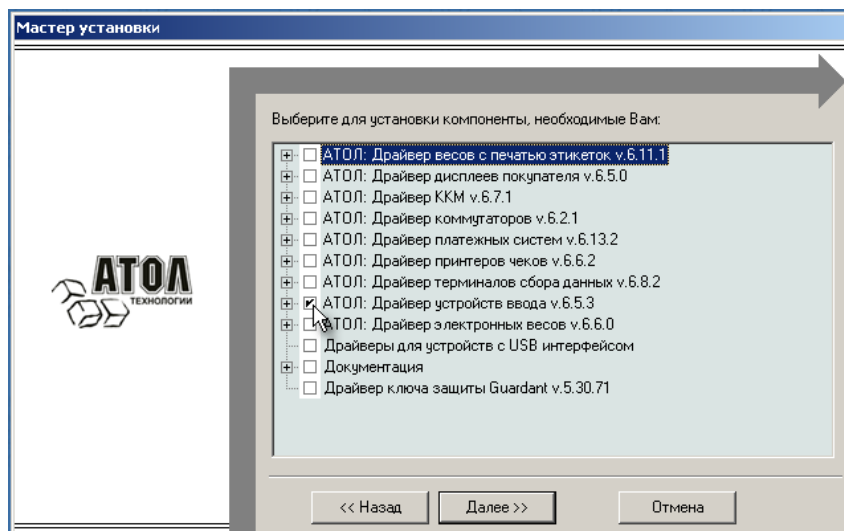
Мастер установки

АТОЛ ТЕХНОЛОГИИ

Выберите для установки компоненты, необходимые Вам:

АТОЛ: Драйвер весов с печатью этикеток v.6.11.1
АТОЛ: Драйвер дисплеев покупателя v.6.5.0
АТОЛ: Драйвер ККМ v.6.7.1
АТОЛ: Драйвер коммутаторов v.6.2.1
АТОЛ: Драйвер платежных систем v.6.13.2
АТОЛ: Драйвер принтеров чеков v.6.6.2
АТОЛ: Драйвер терминалов сбора данных v.6.8.2
АТОЛ: Драйвер устройств ввода v.6.5.3
АТОЛ: Драйвер электронных весов v.6.6.0
Драйверы для устройств с USB интерфейсом
Документация
Драйвер ключа защиты Guardant v.5.30.71

<< Назад
Далее >>
Отмена